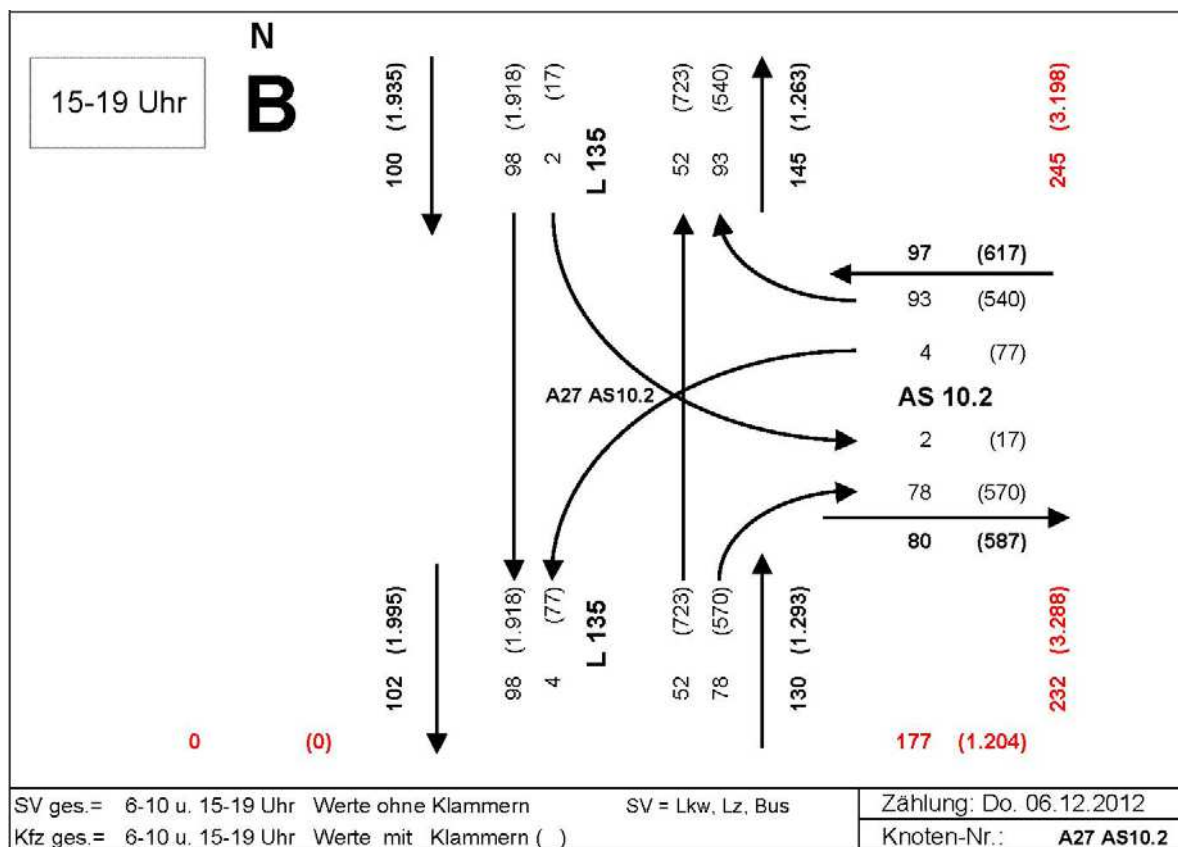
15-19 Uhr

N
B

100 (1.935)

98 (1.918)
2 (17)

L 135

52 (723)
93 (540)

145 (1.263)

245 (3.198)

97 (617)
93 (540)
4 (77)

A27 AS10.2

AS 10.2

2 (17)
78 (570)
80 (587)

102 (1.995)

98 (1.918)
4 (77)

L 135

52 (723)
78 (570)

130 (1.293)

232 (3.288)

0 (0)

177 (1.204)

SV ges.= 6-10 u. 15-19 Uhr Werte ohne Klammern SV = Lkw, Lz, Bus
Kfz ges.= 6-10 u. 15-19 Uhr Werte mit Klammern ( )

Zählung: Do. 06.12.2012
Knoten-Nr.: A27 AS10.2